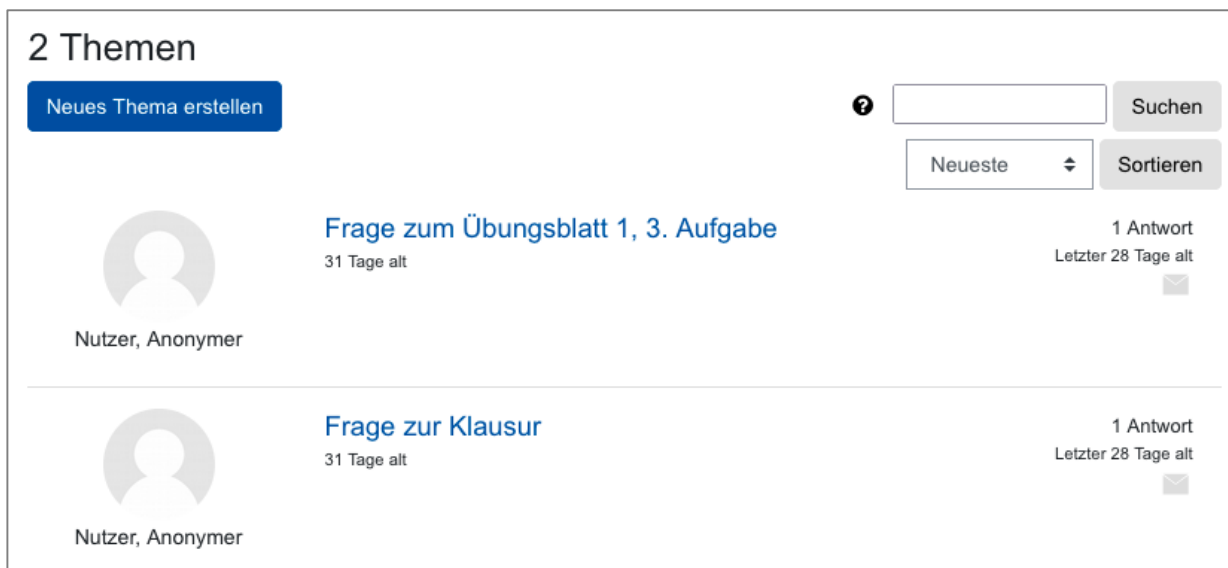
2 Themen

Neues Thema erstellen

Suchen

Neueste

Sortieren

Frage zum Übungsblatt 1, 3. Aufgabe
31 Tage alt

1 Antwort
Letzter 28 Tage alt

Nutzer, Anonymer

Frage zur Klausur
31 Tage alt

1 Antwort
Letzter 28 Tage alt

Nutzer, Anonymer